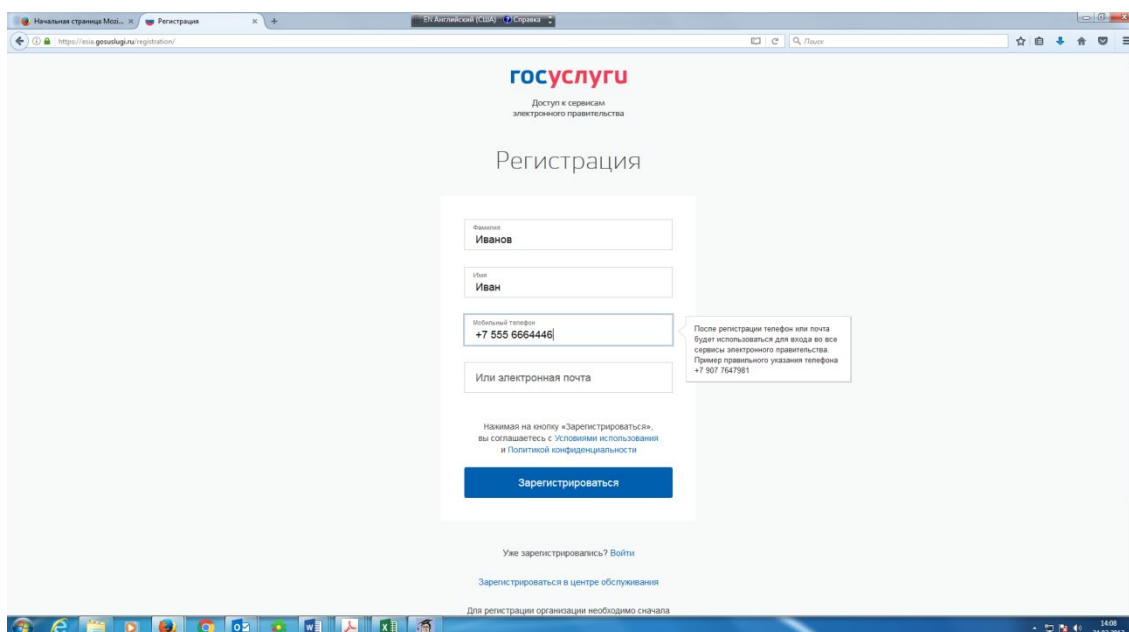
Начальная страница Mozi... ×
Регистрация ×
+
EN Английский (США) Справка
https://esia.gosuslugi.ru/registration/
Поиск

госуслуги
Доступ к сервисам электронного правительства

Регистрация

Фамилия
Иванов

Имя
Иван

Мобильный телефон
+7 555 6664446

После регистрации телефон или почта будет использоваться для входа во все сервисы электронного правительства. Пример правильного указания телефона +7 907 7647981

Или электронная почта

Нажимая на кнопку «Зарегистрироваться», вы соглашаетесь с Условиями использования и Политикой конфиденциальности

Зарегистрироваться

Уже зарегистрировались? Войти

Зарегистрироваться в центре обслуживания

Для регистрации организации необходимо сначала

14:08
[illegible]